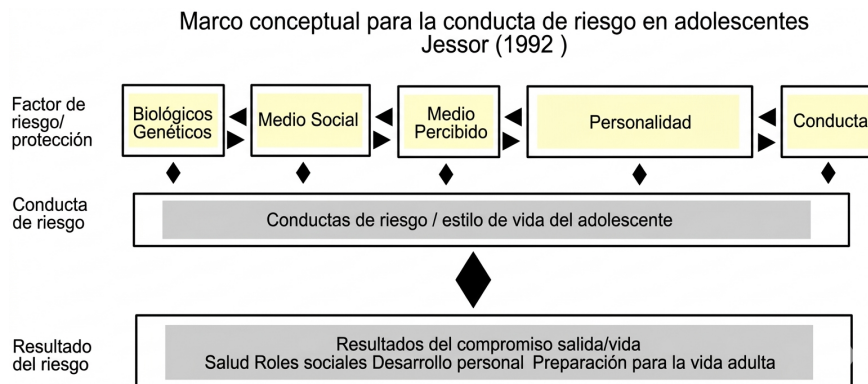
Marco conceptual para la conducta de riesgo en adolescentes
Jessor (1992 )

Factor de riesgo/ protección

Biológicos Genéticos

Medio Social

Medio Percibido

Personalidad

Conducta

Conducta de riesgo

Conductas de riesgo / estilo de vida del adolescente

Resultado del riesgo

Resultados del compromiso salida/vida
Salud Roles sociales Desarrollo personal Preparación para la vida adulta